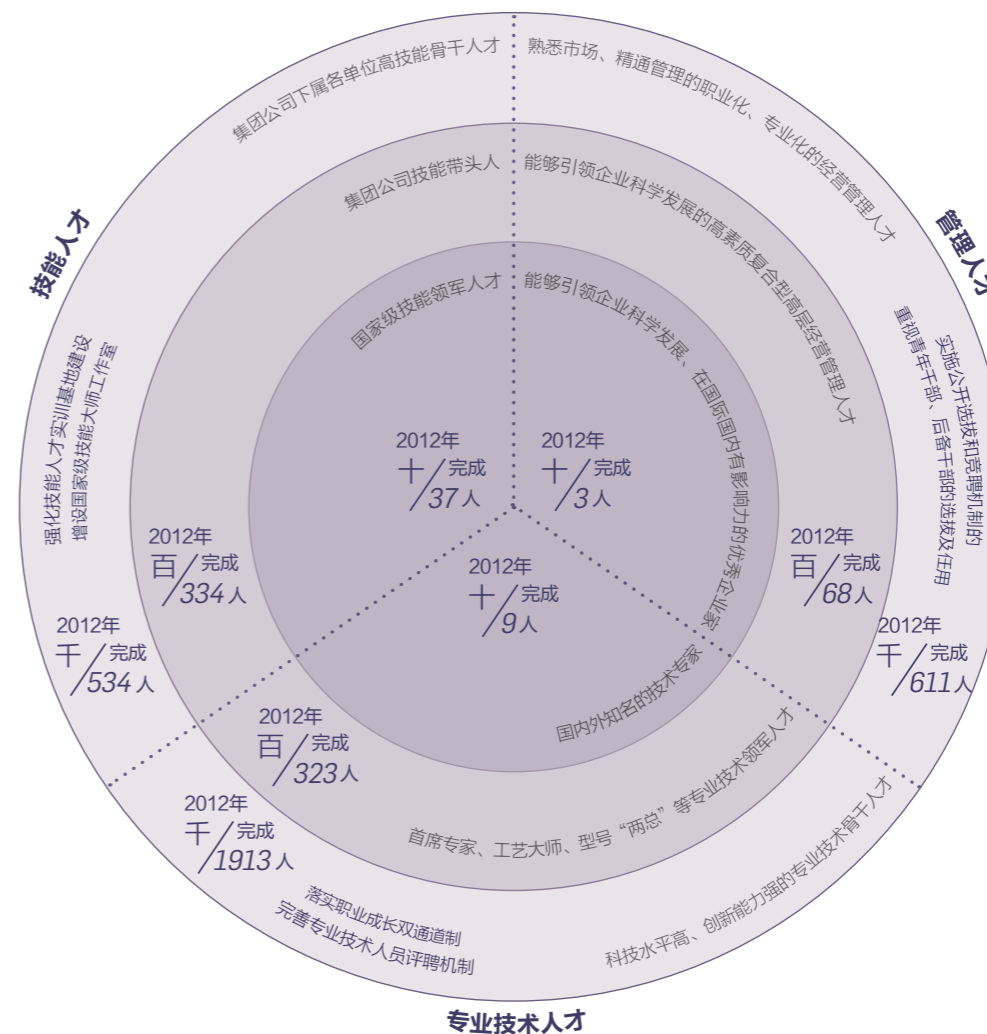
技能人才

管理人才

专业技术人才

集团公司下属各单位高技能骨干人才

熟悉市场、精通管理的职业化、专业化的经营管理人才

集团公司技能带头人

能够引领企业科学发展的高素质复合型高层经营管理人才

国家级技能领军人才

能够引领企业科学发展、在国际国内有影响力的优秀企业家

国内外知名的技术专家

首席专家、工艺大师、型号“两总”等专业技术领军人才

科技水平高、创新能力强的专业技术骨干人才

强化技能人才实训基地建设
增设国家级技能大师工作室

实施公开选拔和竞聘机制的
重视青年干部、后备干部的选拔及任用

落实职业成长双通道制
完善专业技术人员评聘机制

2012年 十 完成 37人

2012年 十 完成 3人

2012年 十 完成 9人

2012年 百 完成 334人

2012年 百 完成 68人

2012年 百 完成 323人

2012年 千 完成 534人

2012年 千 完成 611人

2012年 千 完成 1913人